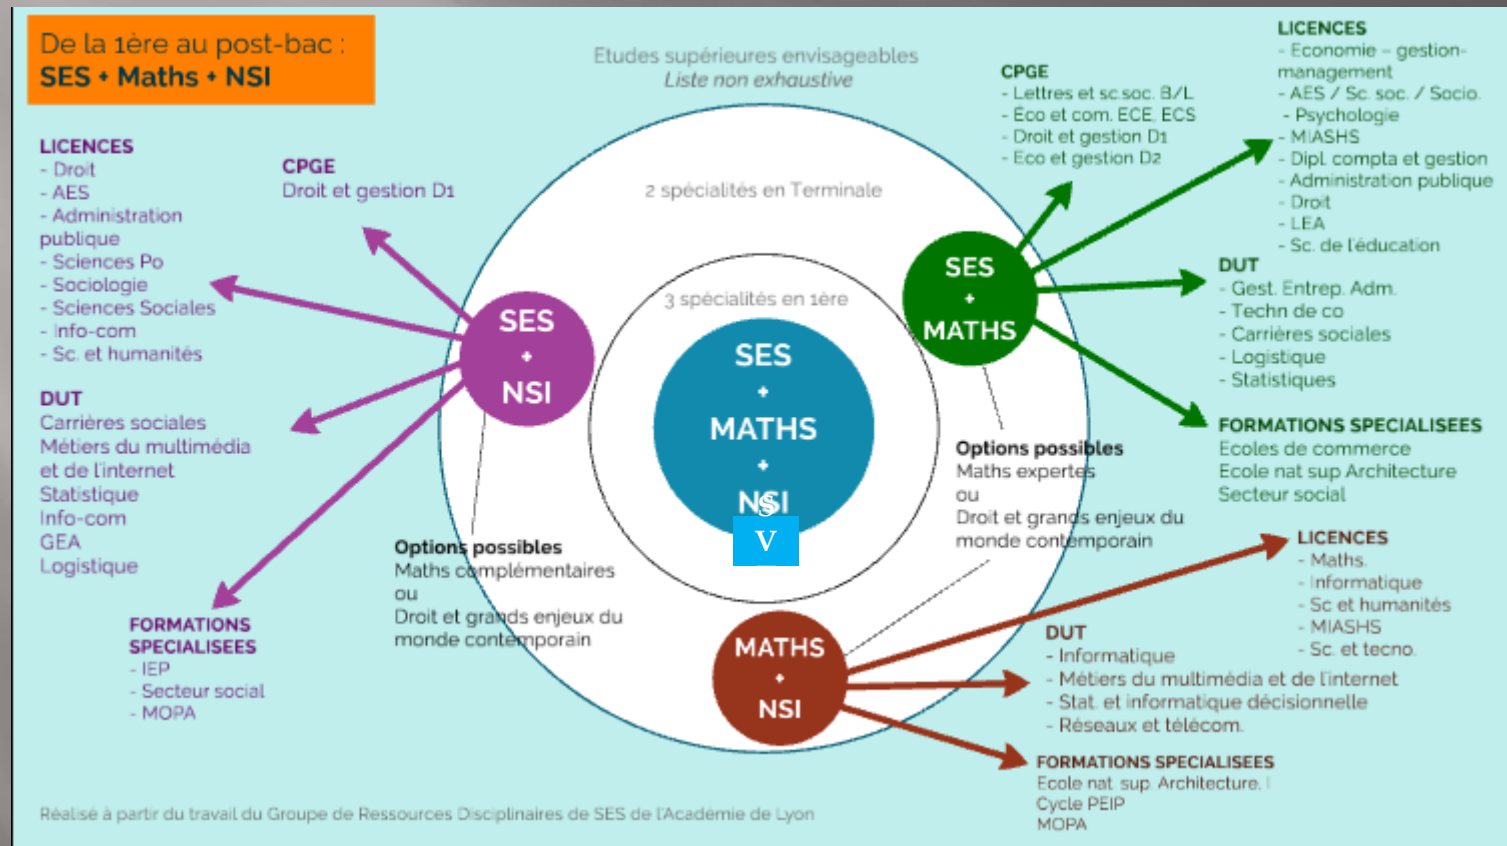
De la 1ère au post-bac :
SES + Maths + NSI

Etudes supérieures envisageables
Liste non exhaustive

LICENCES
- Droit
- AES
- Administration publique
- Sciences Po
- Sociologie
- Sciences Sociales
- Info-com
- Sc. et humanités

CPGE
Droit et gestion D1

DUT
Carrières sociales
Métiers du multimédia et de l'internet
Statistique
Info-com
GEA
Logistique

FORMATIONS SPECIALISEES
- IEP
- Secteur social
- MOPA

2 spécialités en Terminale

3 spécialités en 1ère

SES
+
NSI

SES
+
MATHS
+
NSI

V

SES
+
MATHS

MATHS
+
NSI

Options possibles
Maths complémentaires
ou
Droit et grands enjeux du monde contemporain

Options possibles
Maths expertes
ou
Droit et grands enjeux du monde contemporain

CPGE
- Lettres et sc.soc. B/L
- Eco et com. ECE, ECS
- Droit et gestion D1
- Eco et gestion D2

LICENCES
- Economie - gestion- management
- AES / Sc. soc. / Socio.
- Psychologie
- MIASHS
- Dipl. compta et gestion
- Administration publique
- Droit
- LEA
- Sc. de l'éducation

DUT
- Gest. Entrep. Adm.
- Techn de co
- Carrières sociales
- Logistique
- Statistiques

FORMATIONS SPECIALISEES
Ecoles de commerce
Ecole nat sup Architecture
Secteur social

LICENCES
- Maths
- Informatique
- Sc et humanités
- MIASHS
- Sc. et tecno.

DUT
- Informatique
- Métiers du multimédia et de l'internet
- Stat. et informatique décisionnelle
- Réseaux et télécom.

FORMATIONS SPECIALISEES
Ecole nat. sup. Architecture. I
Cycle PEIP
MOPA

Réalisé à partir du travail du Groupe de Ressources Disciplinaires de SES de l'Academie de Lyon